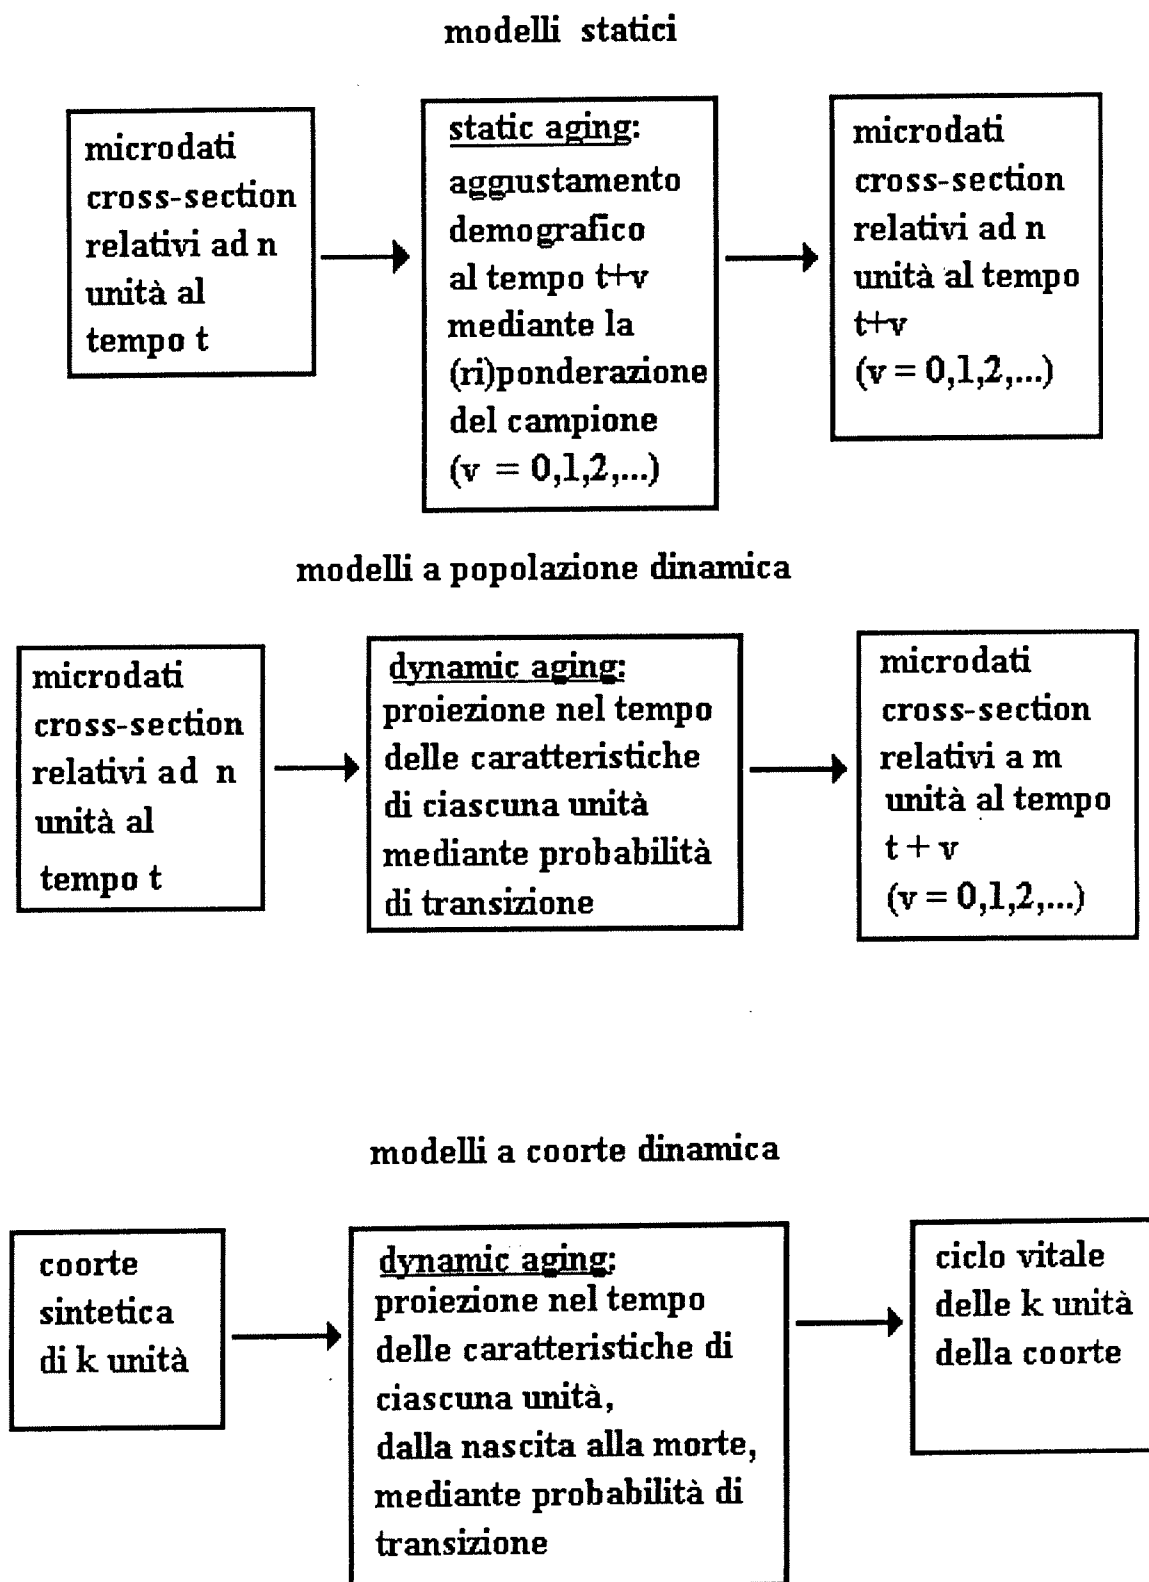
modelli statici

microdati cross-section relativi ad n unità al tempo t

static aging: aggiustamento demografico al tempo t+v mediante la (ri)ponderazione del campione (v = 0,1,2,...)

microdati cross-section relativi ad n unità al tempo t+v (v = 0,1,2,...)

modelli a popolazione dinamica

microdati cross-section relativi ad n unità al tempo t

dynamic aging: proiezione nel tempo delle caratteristiche di ciascuna unità mediante probabilità di transizione

microdati cross-section relativi a m unità al tempo t + v (v = 0,1,2,...)

modelli a coorte dinamica

coorte sintetica di k unità

dynamic aging: proiezione nel tempo delle caratteristiche di ciascuna unità, dalla nascita alla morte, mediante probabilità di transizione

ciclo vitale delle k unità della coorte